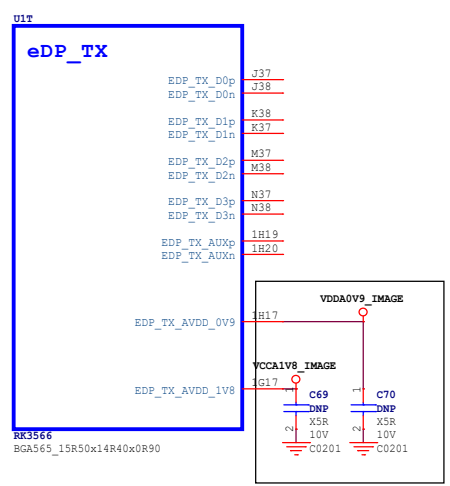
U1T

eDP_TX

EDP_TX_D0p J37
EDP_TX_D0n J38

EDP_TX_D1p K38
EDP_TX_D1n K37

EDP_TX_D2p M37
EDP_TX_D2n M38

EDP_TX_D3p N37
EDP_TX_D3n N38

EDP_TX_AUXp 1H19
EDP_TX_AUXn 1H20

VDDA0V9_IMAGE

EDP_TX_AVDD_0V9 1H17

VCCA1V8_IMAGE

EDP_TX_AVDD_1V8 1G17

1
C69
DNP
X5R
10V
2
C0201

1
C70
DNP
X5R
10V
2
C0201

RK3566
BGA565_15R50x14R40x0R90